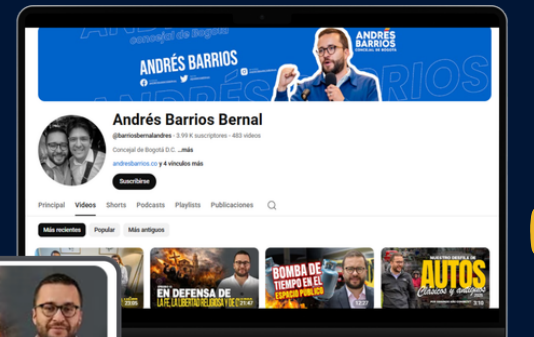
ANDRÉS concejal de Bogotá

ANDRÉS BARRIOS

ANDRÉS BARRIOS CONCEJAL DE BOGOTÁ

Andrés Barrios Bernal

@barriosbernalandres · 3.99 K suscriptores · 483 videos

Concejal de Bogotá D.C. ...más

andresbarrios.co y 4 vínculos más

Suscribirse

Principal Videos Shorts Podcasts Playlists Publicaciones

Más recientes Popular Más antiguos

EN DEFENSA DE LA LIBERTAD RELIGIOSA Y DE C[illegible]

BOMBA DE TIEMPO EN EL ESPACIO PÚBLICO

NUESTRO DESFILE DE AUTOS Clásicos y antiguos